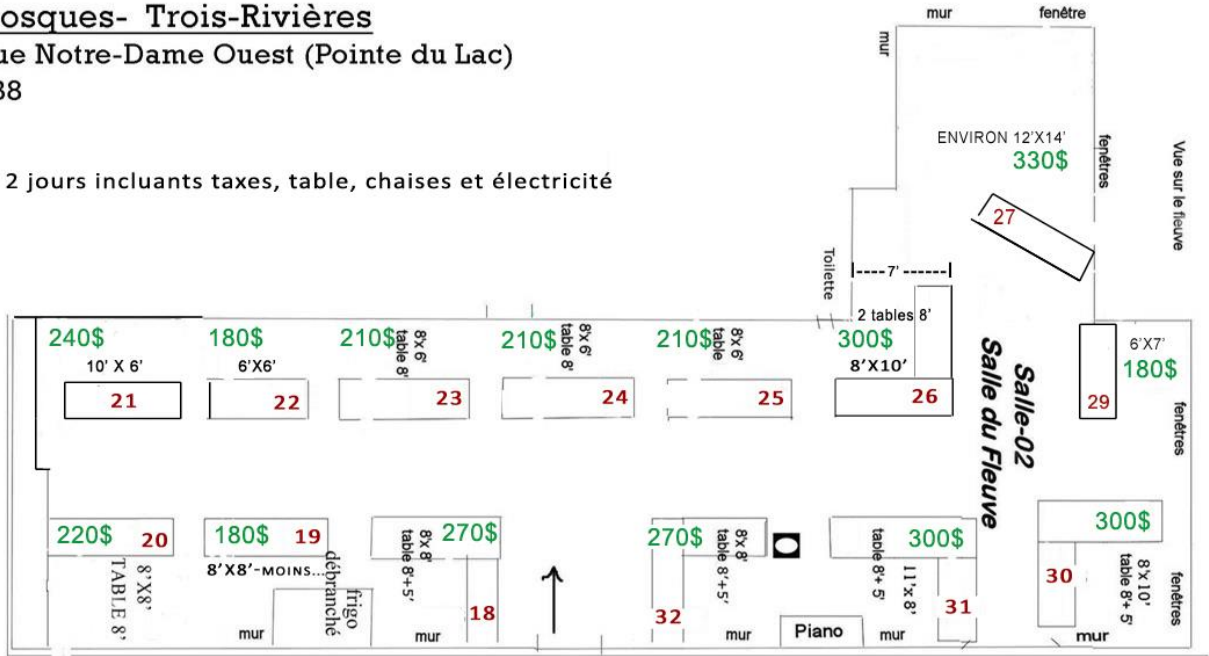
osques- Trois-Rivières
ue Notre-Dame Ouest (Pointe du Lac)
38

2 jours incluants taxes, table, chaises et électricité

mur
fenêtre
mur
ENVIRON 12'X14'
330$
fenêtres
Vue sur le fleuve
27
Toilette
----7'------
2 tables 8'

240$
10' X 6'
21
180$
6'X6'
22
210$
8'x 6'
table 8'
23
210$
8'x 6'
table 8'
24
210$
8'x 6'
table
25
300$
8'X10'
26
Salle-02
Salle du Fleuve
6'X7'
180$
29
fenêtres

220$
20
8'X8'
TABLE 8'
180$
19
8'X8'-MOINS...
frigo débranché
270$
8'x 8'
table 8'+5'
18
mur
270$
8'x 8'
table 8'+5'
32
mur
Piano
300$
table 8'+ 5'
11'x 8'
31
mur
300$
30
8'x 10'
table 8'+ 5'
fenêtres
mur
mur